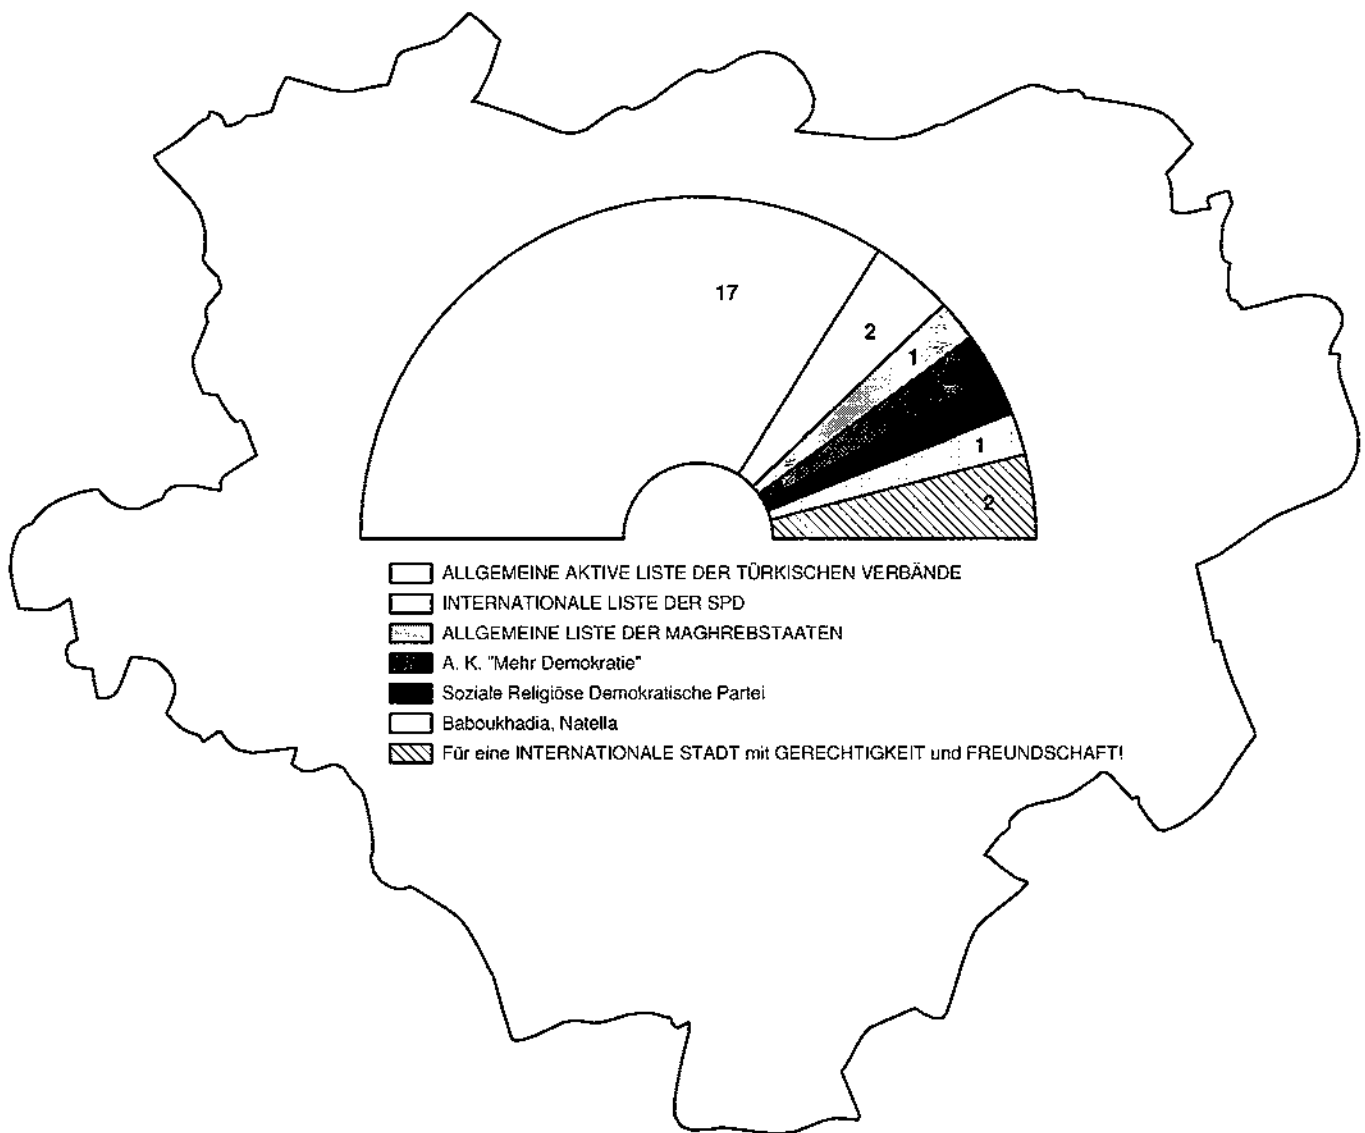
17
2
1
1
2

ALLGEMEINE AKTIVE LISTE DER TÜRKISCHEN VERBÄNDE
INTERNATIONALE LISTE DER SPD
ALLGEMEINE LISTE DER MAGHREBSTAATEN
A. K. "Mehr Demokratie"
Soziale Religiöse Demokratische Partei
Baboukhadia, Natella
Für eine INTERNATIONALE STADT mit GERECHTIGKEIT und FREUNDSCHAFT!